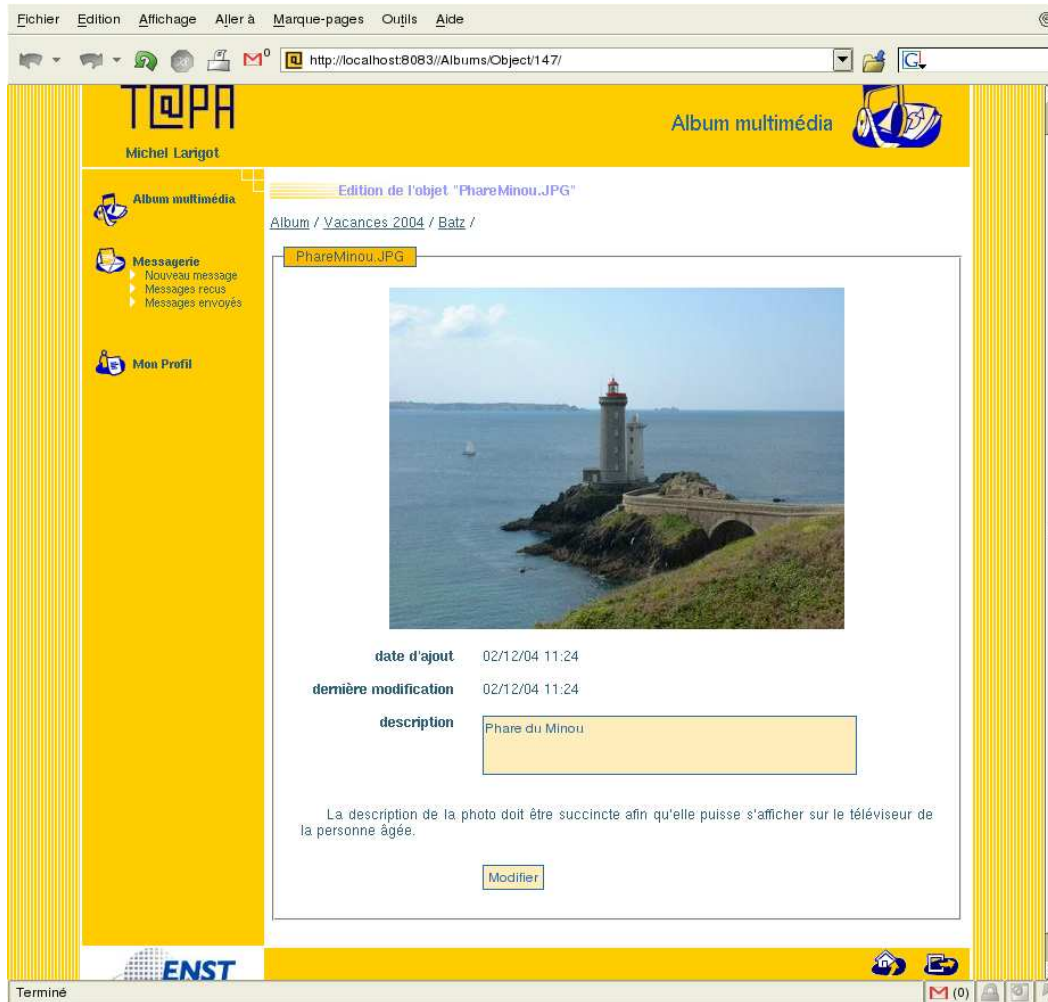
Fichier Edition Affichage Aller à Marque-pages Outils Aide

http://localhost:8083//Albums/Object/147/

T@PA

Michel Larigot

Album multimédia

Album multimédia

Messagerie
Nouveau message
Messages recus
Messages envoyés

Mon Profil

Edition de l'objet "PhareMinou.JPG"

Album / Vacances 2004 / Batz /

PhareMinou.JPG

date d'ajout 02/12/04 11:24

dernière modification 02/12/04 11:24

description Phare du Minou

La description de la photo doit être succincte afin qu'elle puisse s'afficher sur le téléviseur de la personne âgée.

Modifier

ENST

Terminé

(0)